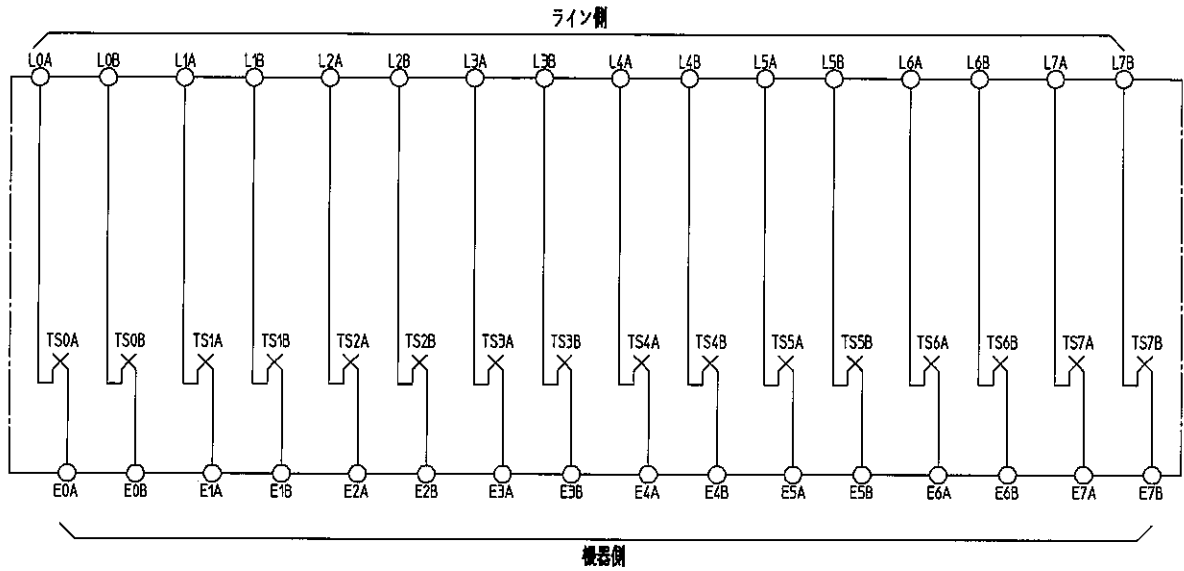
ライン側

L0A L0B L1A L1B L2A L2B L3A L3B L4A L4B L5A L5B L6A L6B L7A L7B

TS0A TS0B TS1A TS1B TS2A TS2B TS3A TS3B TS4A TS4B TS5A TS5B TS6A TS6B TS7A TS7B

E0A E0B E1A E1B E2A E2B E3A E3B E4A E4B E5A E5B E6A E6B E7A E7B

機器側